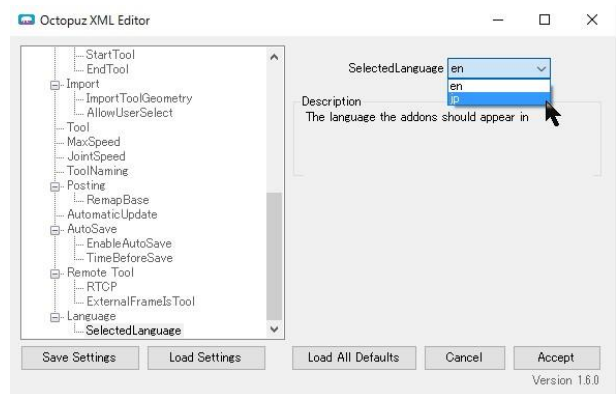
Octopuz XML Editor

StartTool
EndTool
Import
ImportToolGeometry
AllowUserSelect
Tool
MaxSpeed
JointSpeed
ToolNaming
Posting
RemapBase
AutomaticUpdate
AutoSave
EnableAutoSave
TimeBeforeSave
Remote Tool
RTCP
ExternalFrameIsTool
Language
SelectedLanguage

SelectedLanguage en
en
jp

Description
The language the addons should appear in

Save Settings
Load Settings
Load All Defaults
Cancel
Accept
Version 1.6.0